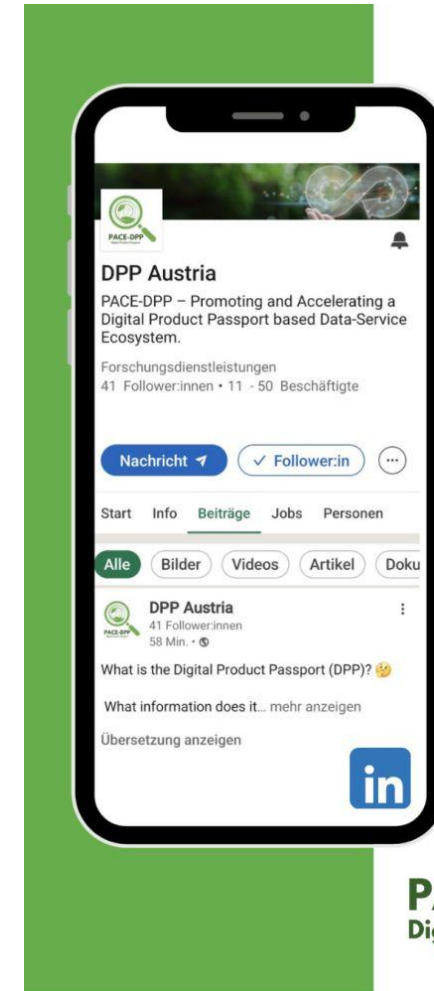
PACE-DPP

DPP Austria

PACE-DPP – Promoting and Accelerating a Digital Product Passport based Data-Service Ecosystem.

Forschungsdienstleistungen
41 Follower:innen • 11 - 50 Beschäftigte

Nachricht

✓ Follower:in

Start Info Beiträge Jobs Personen

Alle Bilder Videos Artikel Doku

PACE-DPP

DPP Austria
41 Follower:innen
58 Min. •

What is the Digital Product Passport (DPP)? 🤔

What information does it... mehr anzeigen

Übersetzung anzeigen

in

PA
Dig